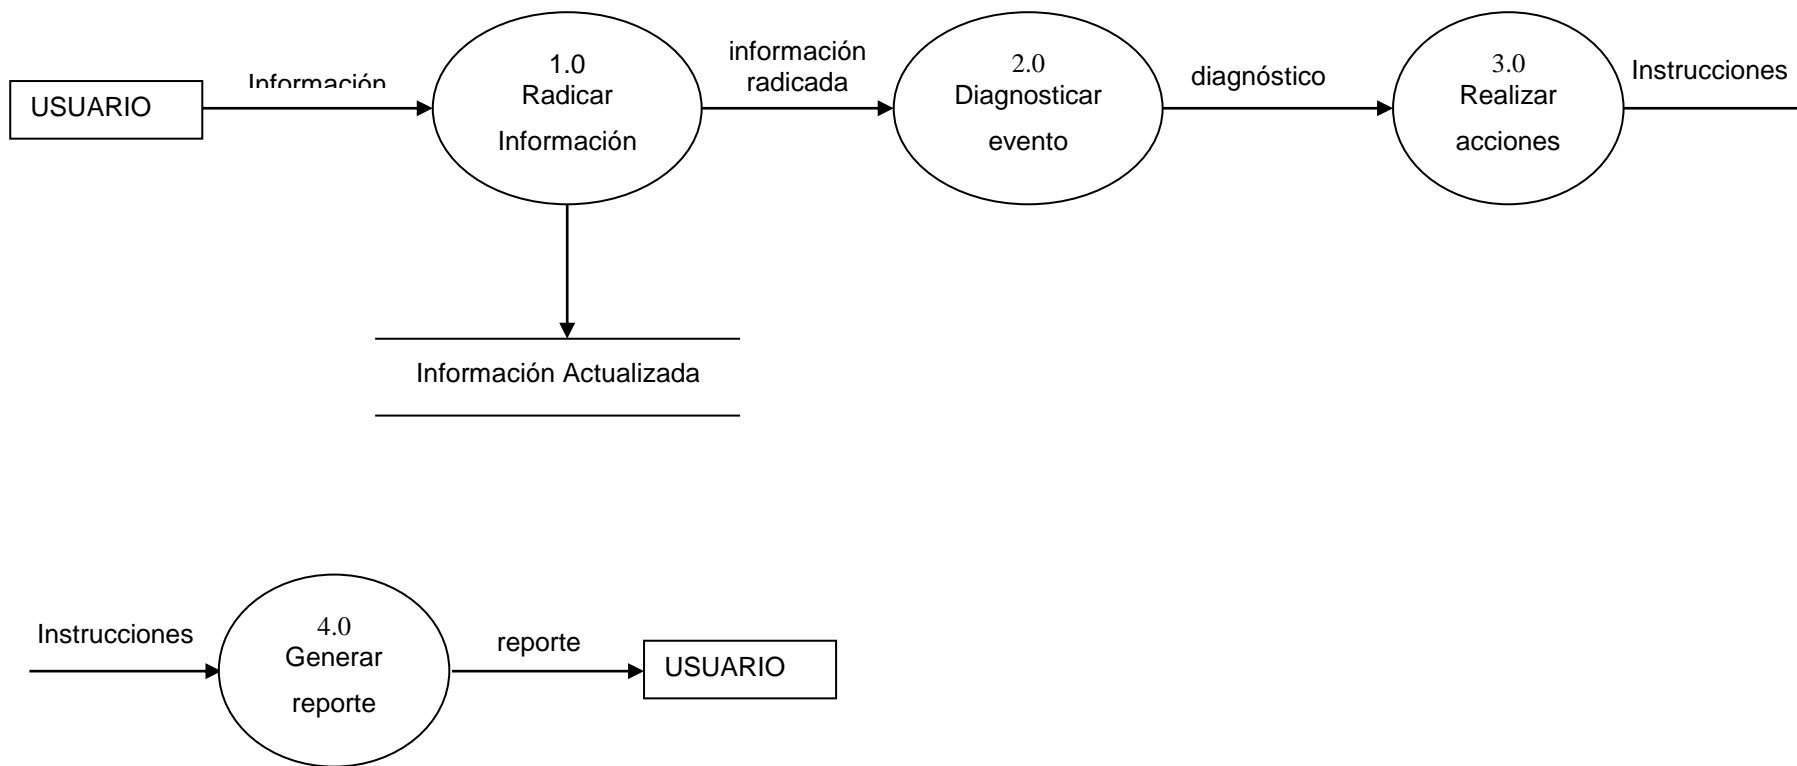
USUARIO

Información

1.0
Radicar
Información

información
radicada

2.0
Diagnosticar
evento

diagnóstico

3.0
Realizar
acciones

Instrucciones

Información Actualizada

Instrucciones

4.0
Generar
reporte

reporte

USUARIO